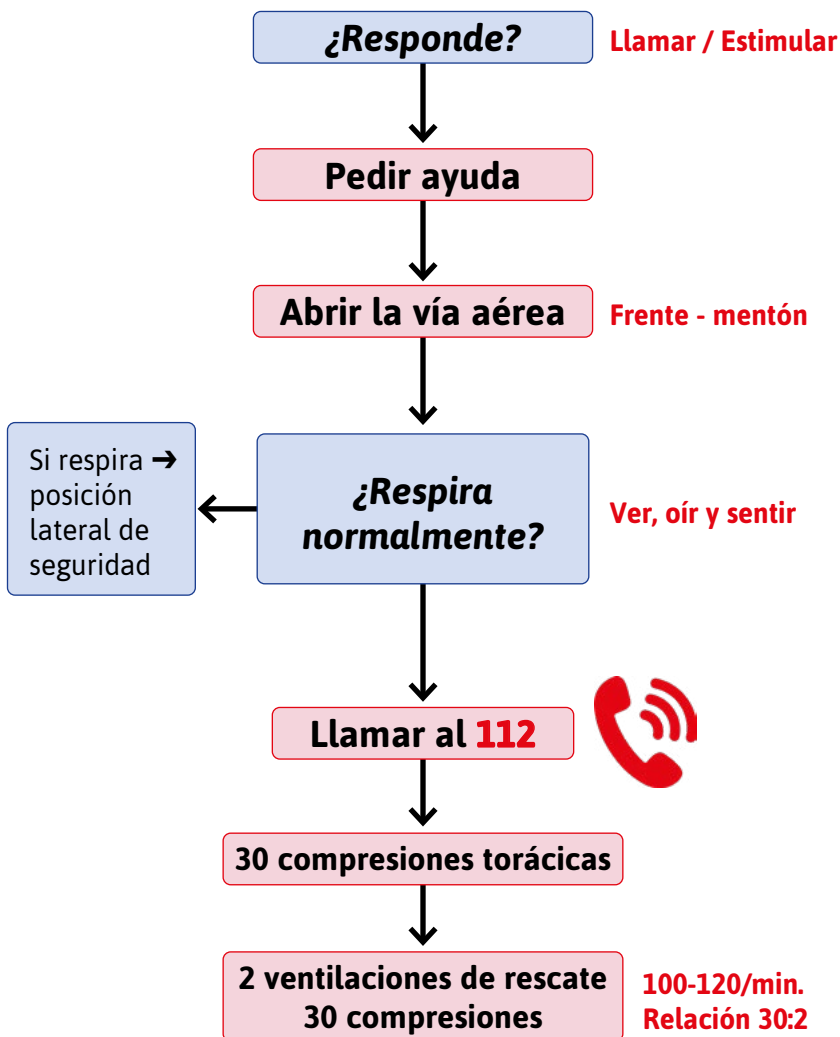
¿Responde?

Llamar / Estimular

Pedir ayuda

Abrir la vía aérea

Frente - mentón

Si respira ➔ posición lateral de seguridad

¿Respira normalmente?

Ver, oír y sentir

Llamar al 112

30 compresiones torácicas

2 ventilaciones de rescate
30 compresiones

100-120/min.
Relación 30:2